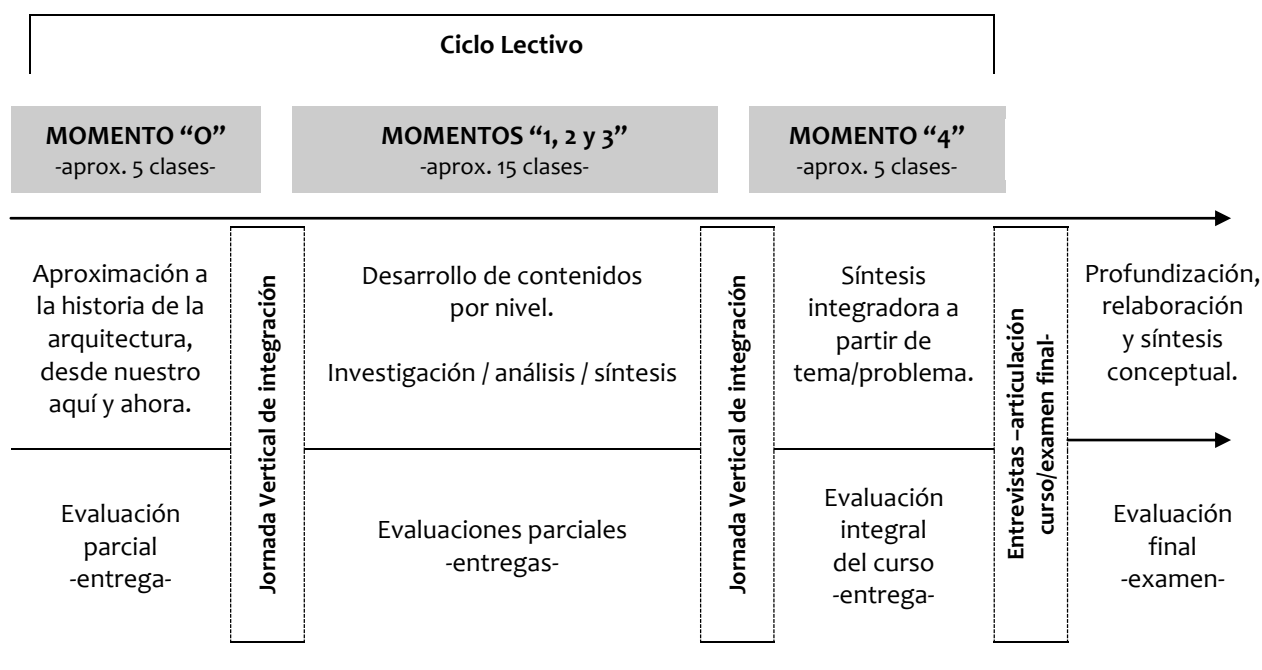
Ciclo Lectivo

MOMENTO "0"
-aprox. 5 clases-

MOMENTOS "1, 2 y 3"
-aprox. 15 clases-

MOMENTO "4"
-aprox. 5 clases-

Aproximación a la historia de la arquitectura, desde nuestro aquí y ahora.

Evaluación parcial -entrega-

Jornada Vertical de integración

Desarrollo de contenidos por nivel.

Investigación / análisis / síntesis

Evaluaciones parciales -entregas-

Jornada Vertical de integración

Síntesis integradora a partir de tema/problema.

Evaluación integral del curso -entrega-

Entrevistas –articulación curso/examen final-

Profundización, relaboración y síntesis conceptual.

Evaluación final -examen-